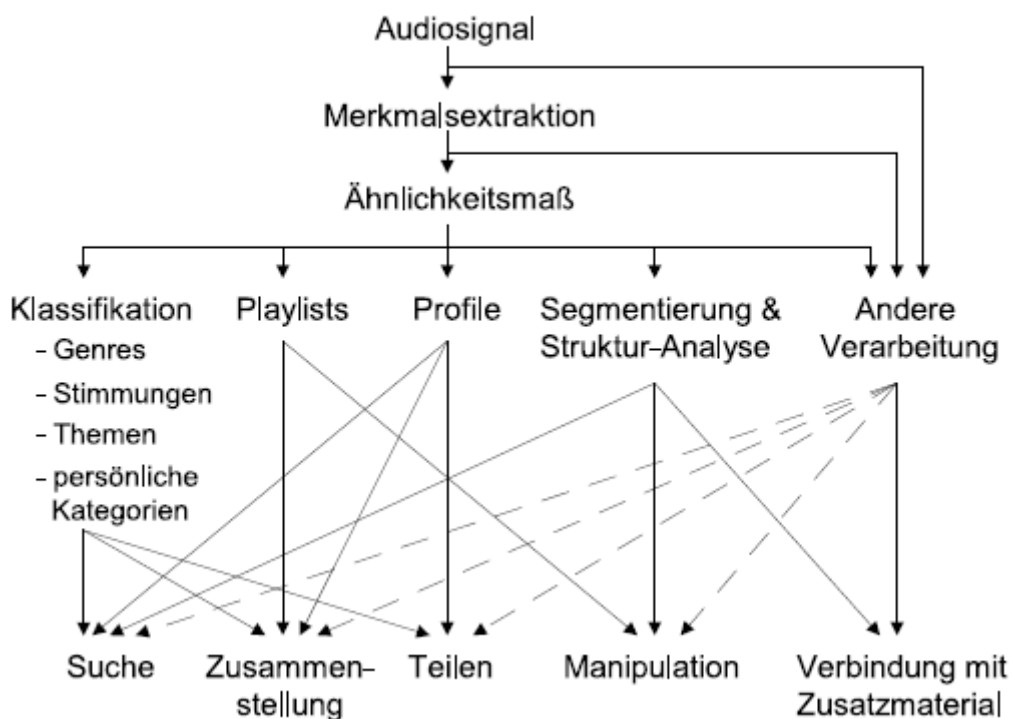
Audiosignal

Merkmalsextraktion

Ähnlichkeitsmaß

Klassifikation
- Genres
- Stimmungen
- Themen
- persönliche Kategorien

Playlists

Profile

Segmentierung & Struktur-Analyse

Andere Verarbeitung

Suche

Zusammenstellung

Teilen

Manipulation

Verbindung mit Zusatzmaterial